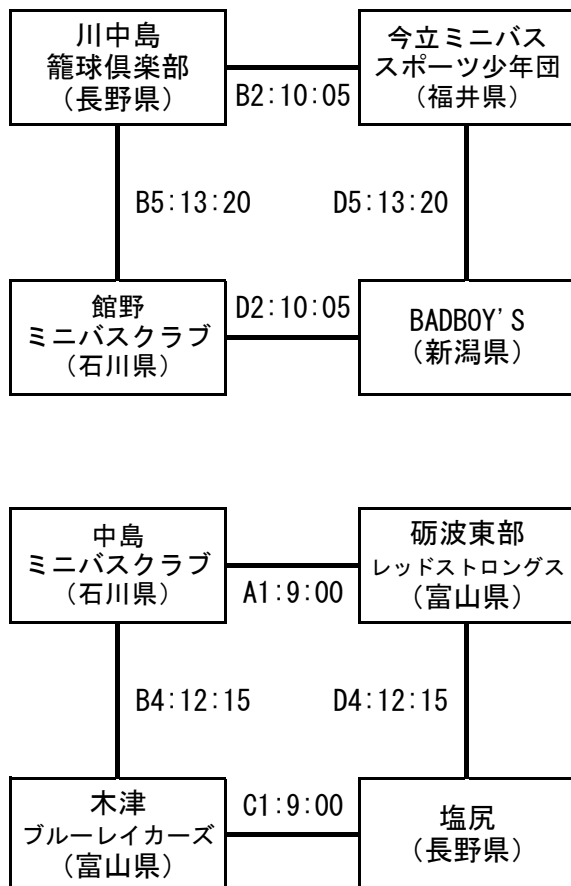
川中島
籠球倶楽部
（長野県）

B2:10:05

今立ミニバス
スポーツ少年団
（福井県）

B5:13:20

D5:13:20

館野
ミニバスクラブ
（石川県）

D2:10:05

BADBOY'S
（新潟県）

中島
ミニバスクラブ
（石川県）

A1:9:00

砺波東部
レッドストロングス
（富山県）

B4:12:15

D4:12:15

木津
ブルーレイカーズ
（富山県）

C1:9:00

塩尻
（長野県）